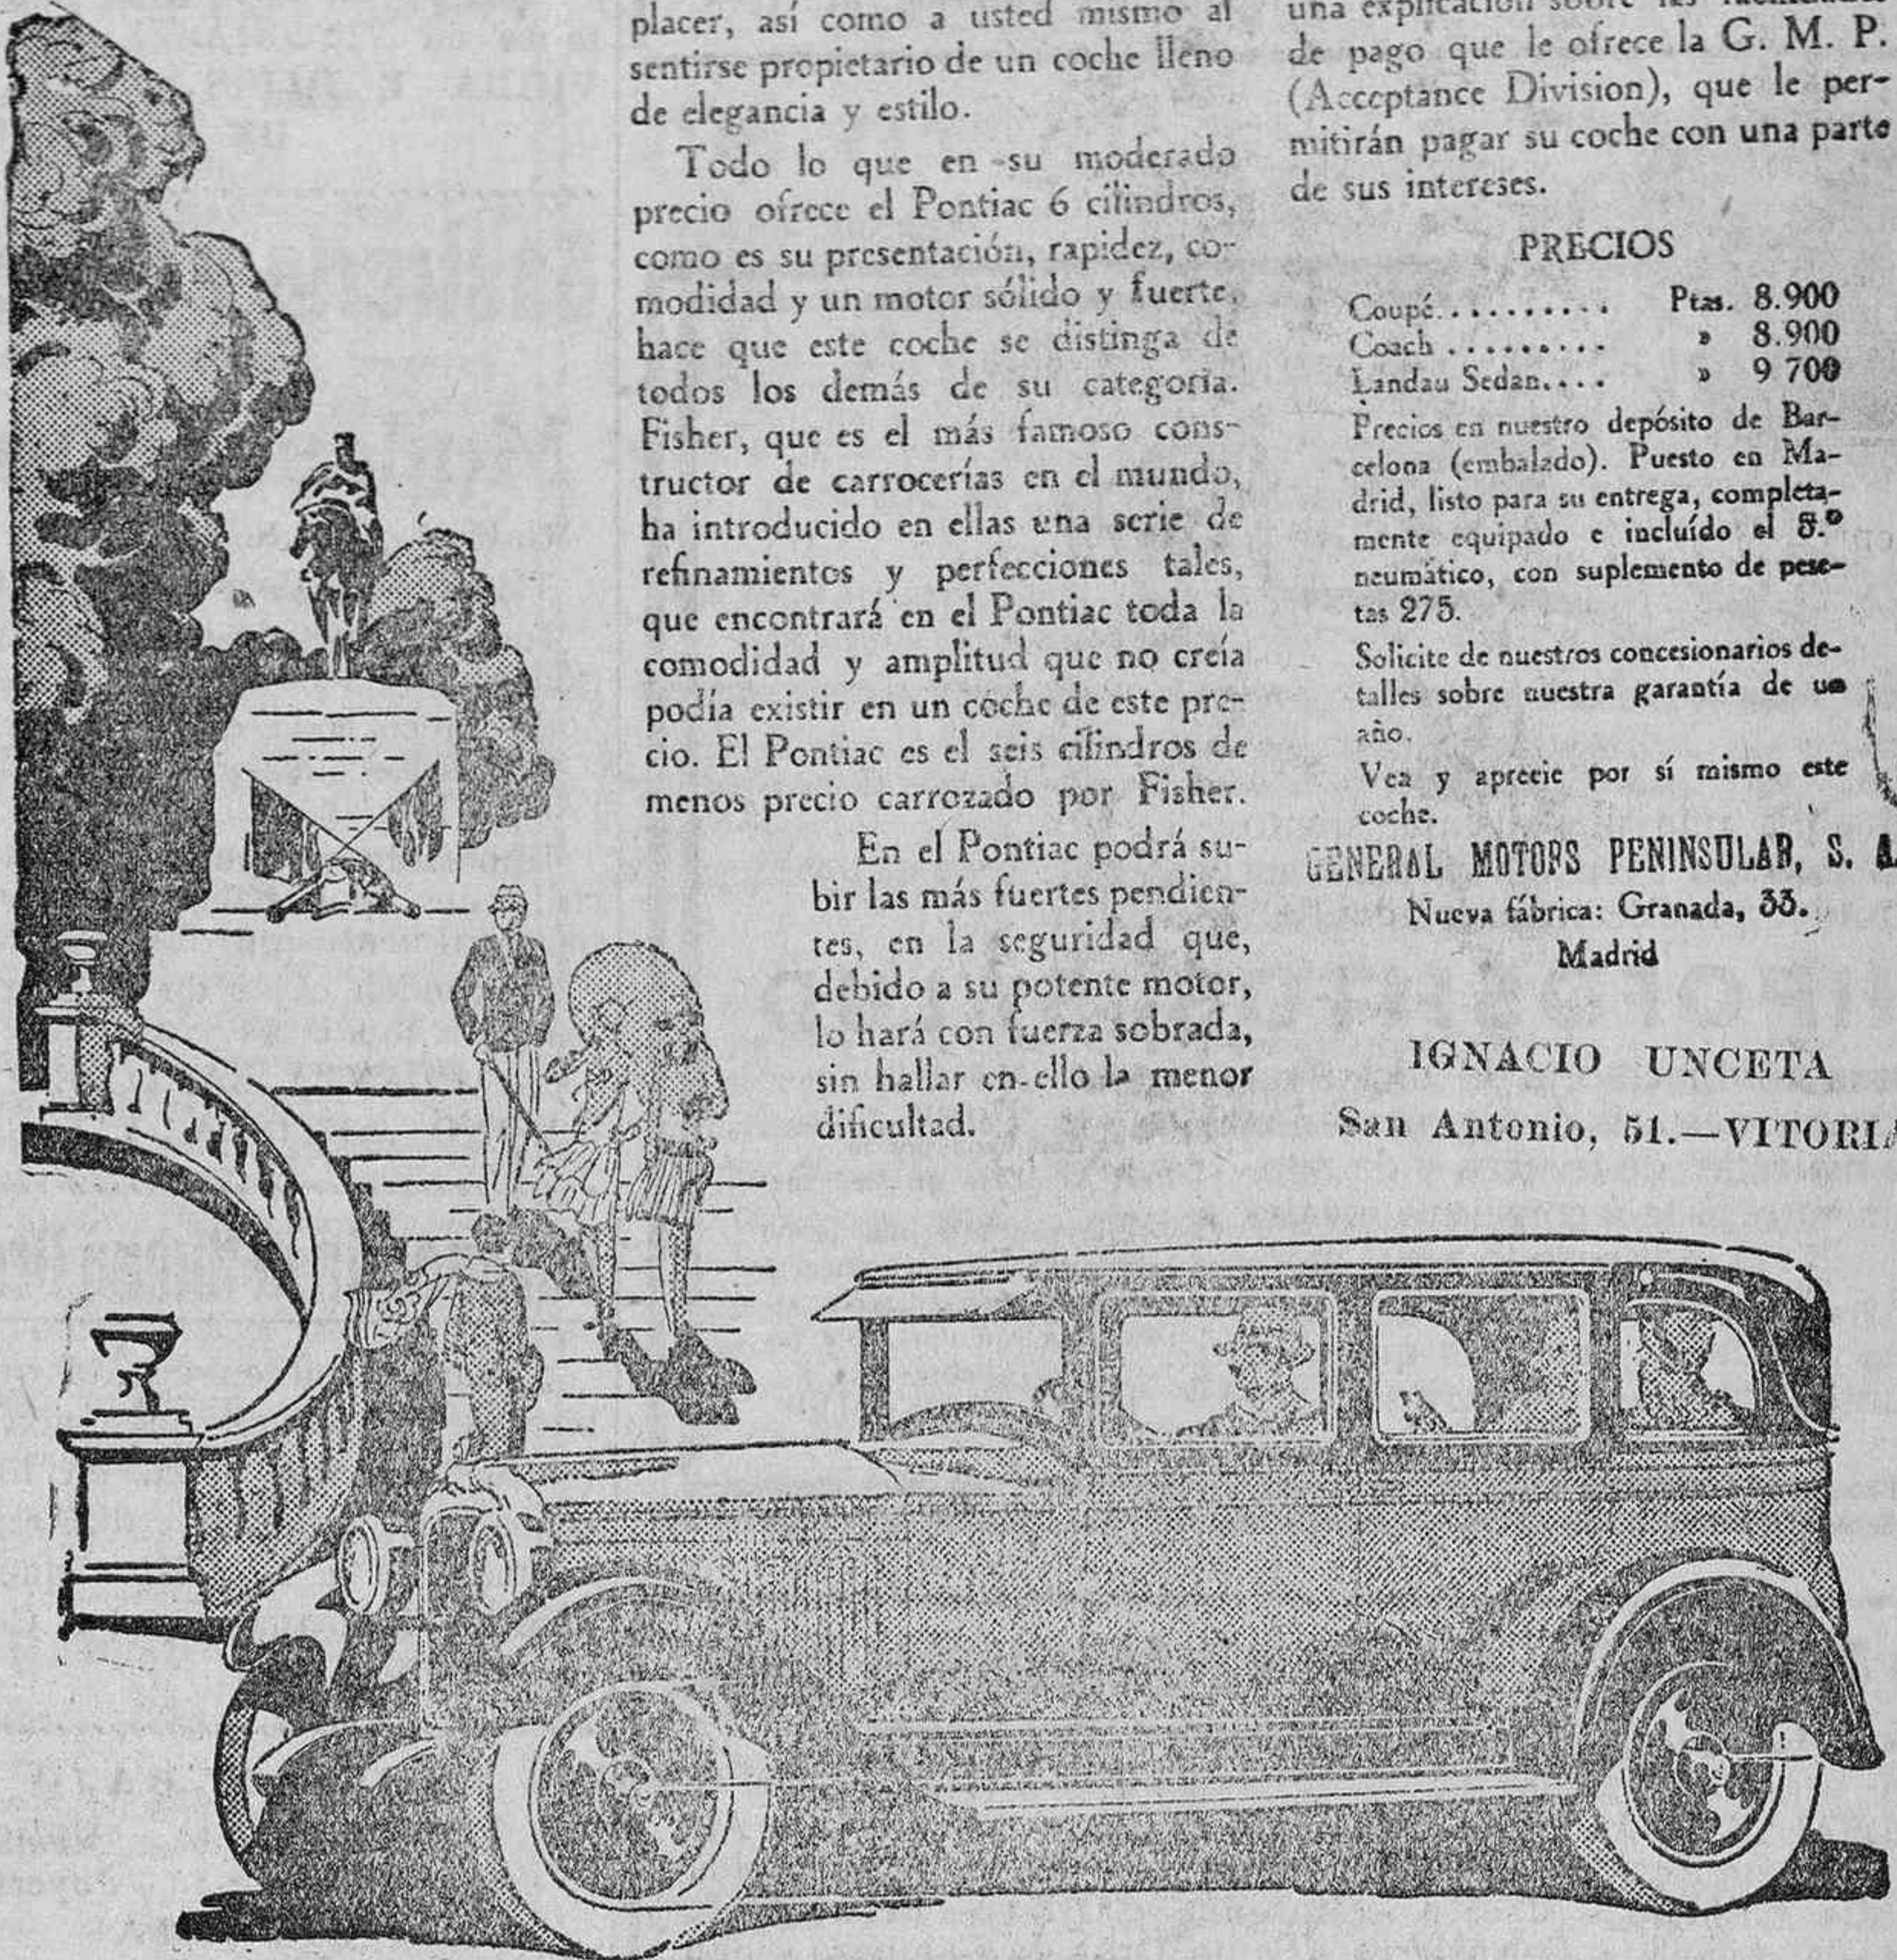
placer, así como a usted mismo al sentirse propietario de un coche lleno de elegancia y estilo.

Todo lo que en su moderado precio ofrece el Pontiac 6 cilindros, como es su presentación, rapidez, comodidad y un motor sólido y fuerte, hace que este coche se distinga de todos los demás de su categoria. Fisher, que es el más famoso constructor de carrocerías en el mundo, ha introducido en ellas una serie de refinamientos y perfecciones tales, que encontrará en el Pontiac toda la comodidad y amplitud que no creía podía existir en un coche de este precio. El Pontiac es el seis cilindros de menos precio carrozado por Fisher.

En el Pontiac podrá subir las más fuertes pendientes, en la seguridad que, debido a su potente motor, lo hará con fuerza sobrada, sin hallar en ello la menor dificultad.

una explicación sobre las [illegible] de pago que le ofrece la G. M. P. (Acceptance Division), que le permitirán pagar su coche con una parte de sus intereses.

PRECIOS

| | |
|---|---|
| Coupé......... | Ptas. 8.900 |
| Coach......... | » 8.900 |
| Landau Sedan.... | » 9 700 |

Precios en nuestro depósito de Barcelona (embalado). Puesto en Madrid, listo para su entrega, completamente equipado e incluído el 5.º neumático, con suplemento de pesetas 275.

Solicite de nuestros concesionarios detalles sobre nuestra garantía de un año.

Vea y aprecie por sí mismo este coche.

GENERAL MOTORS PENINSULAR, S. A.
Nueva fábrica: Granada, 33.
Madrid

IGNACIO UNCETA
San Antonio, 51.—VITORIA